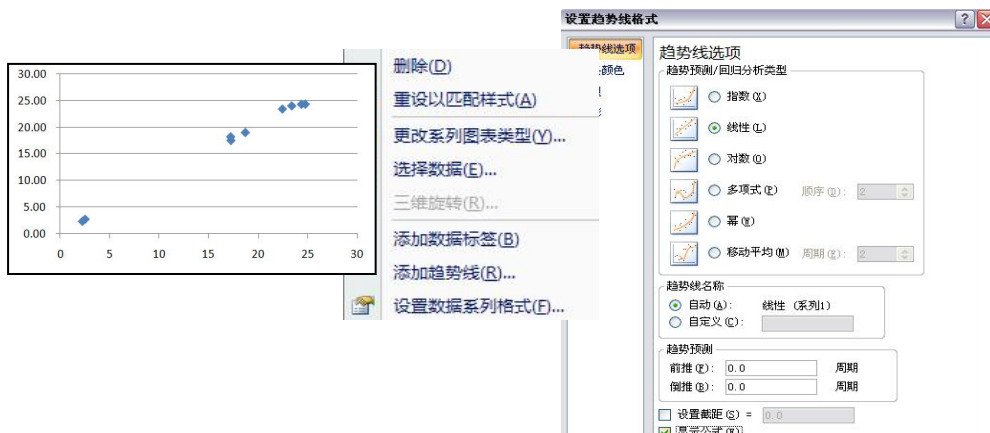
30.00
25.00
20.00
15.00
10.00
5.00
0.00
0 5 10 15 20 25 30

删除(D)
重设以匹配样式(A)
更改系列图表类型(Y)...
选择数据(E)...
三维旋转(R)...
添加数据标签(B)
添加趋势线(R)...
设置数据系列格式(F)...

设置趋势线格式
趋势线选项
颜色
趋势线选项
趋势预测/回归分析类型
指数(X)
线性(L)
对数(O)
多项式(P) 顺序(D): 2
幂(W)
移动平均(M) 周期(E): 2
趋势线名称
自动(A): 线性 (系列1)
自定义(C):
趋势预测
前推(F): 0.0 周期
倒推(B): 0.0 周期
设置截距(S) = 0.0
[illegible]